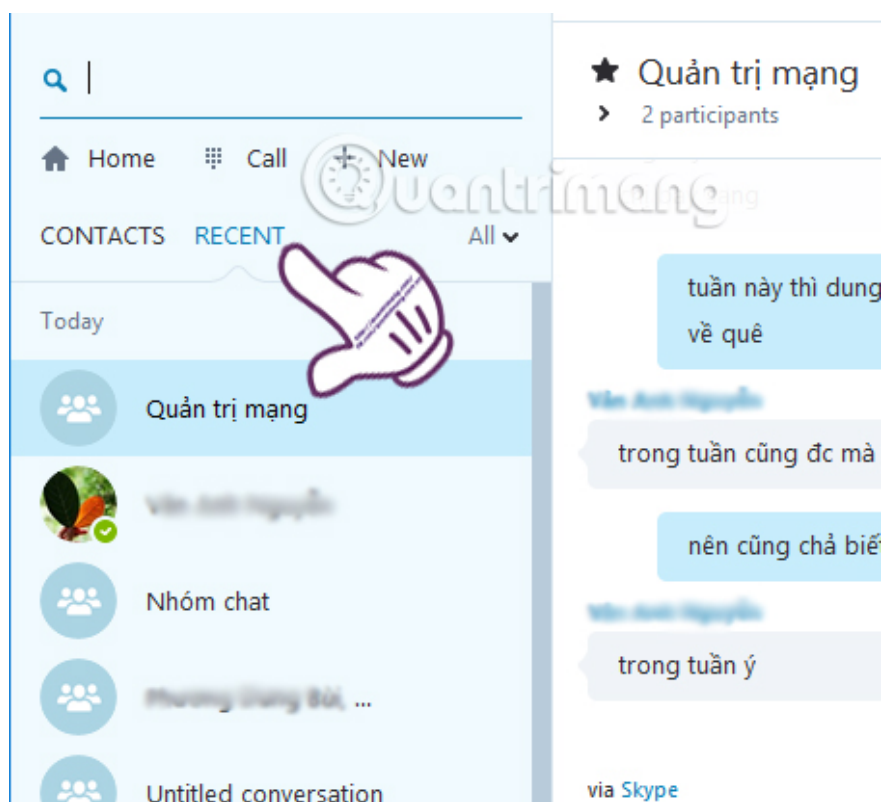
Home Call New

CONTACTS RECENT All

Today

Quản trị mạng

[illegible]

Nhóm chat

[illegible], ...

Untitled conversation

Quản trị mạng
2 participants

Quantrimang

tuần này thì dung
về quê

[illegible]

trong tuần cũng đc mà

nên cũng chả biế

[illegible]

trong tuần ý

via Skype